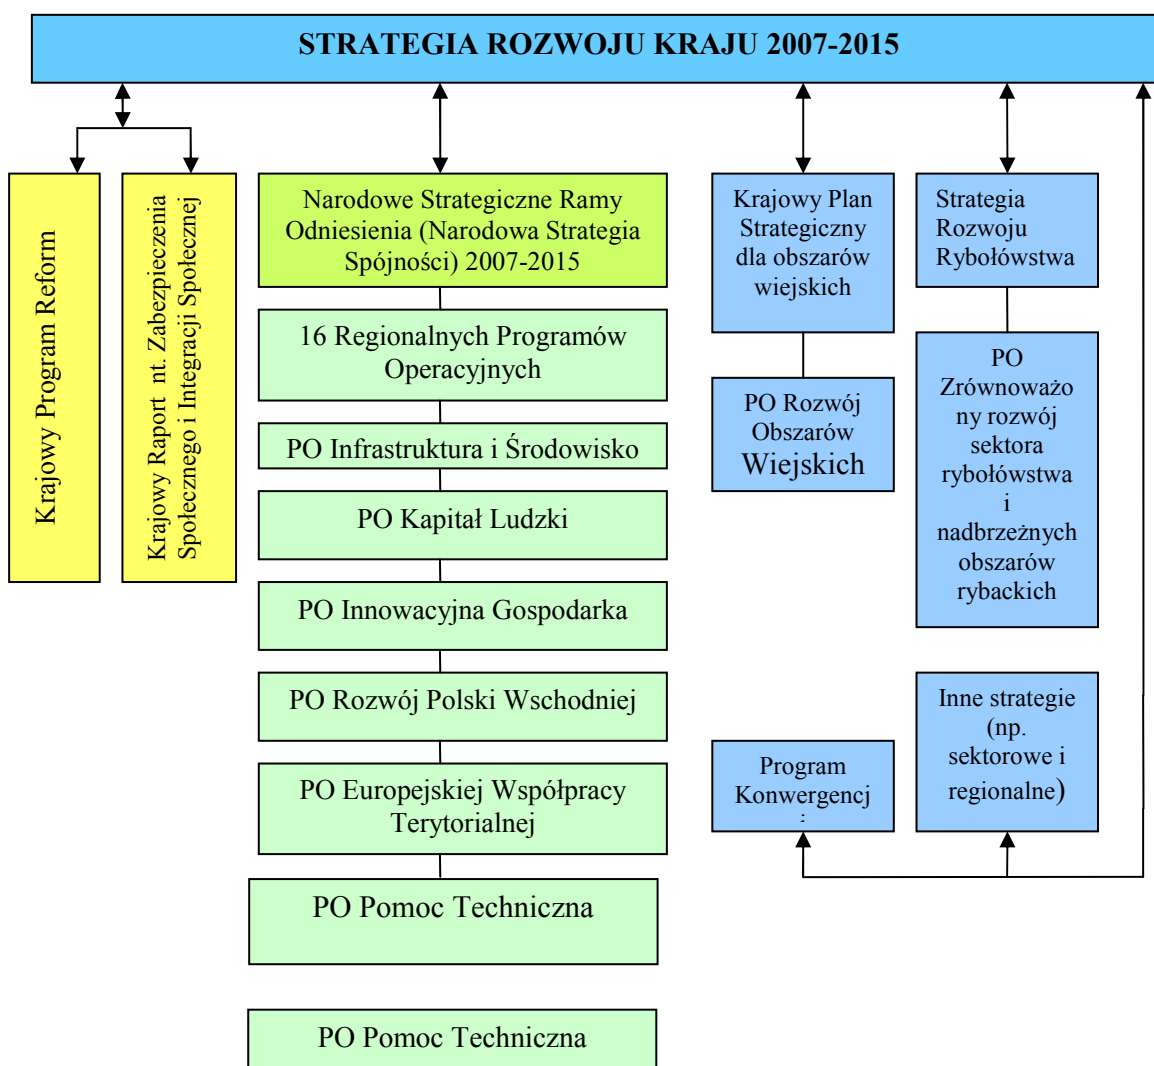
STRATEGIA ROZWOJU KRAJU 2007-2015

Krajowy Program Reform

Krajowy Raport nt. Zabezpieczenia Społecznego i Integracji Społecznej

Narodowe Strategiczne Ramy Odniesienia (Narodowa Strategia Spójności) 2007-2015

16 Regionalnych Programów Operacyjnych

PO Infrastruktura i Środowisko

PO Kapitał Ludzki

PO Innowacyjna Gospodarka

PO Rozwój Polski Wschodniej

PO Europejskiej Współpracy Terytorialnej

PO Pomoc Techniczna

PO Pomoc Techniczna

Krajowy Plan Strategiczny dla obszarów wiejskich

PO Rozwój Obszarów Wiejskich

Strategia Rozwoju Rybołówstwa

PO Zrównoważony rozwój sektora rybołówstwa i nadbrzeżnych obszarów rybackich

Program Konwergencji

Inne strategie (np. sektorowe i regionalne)